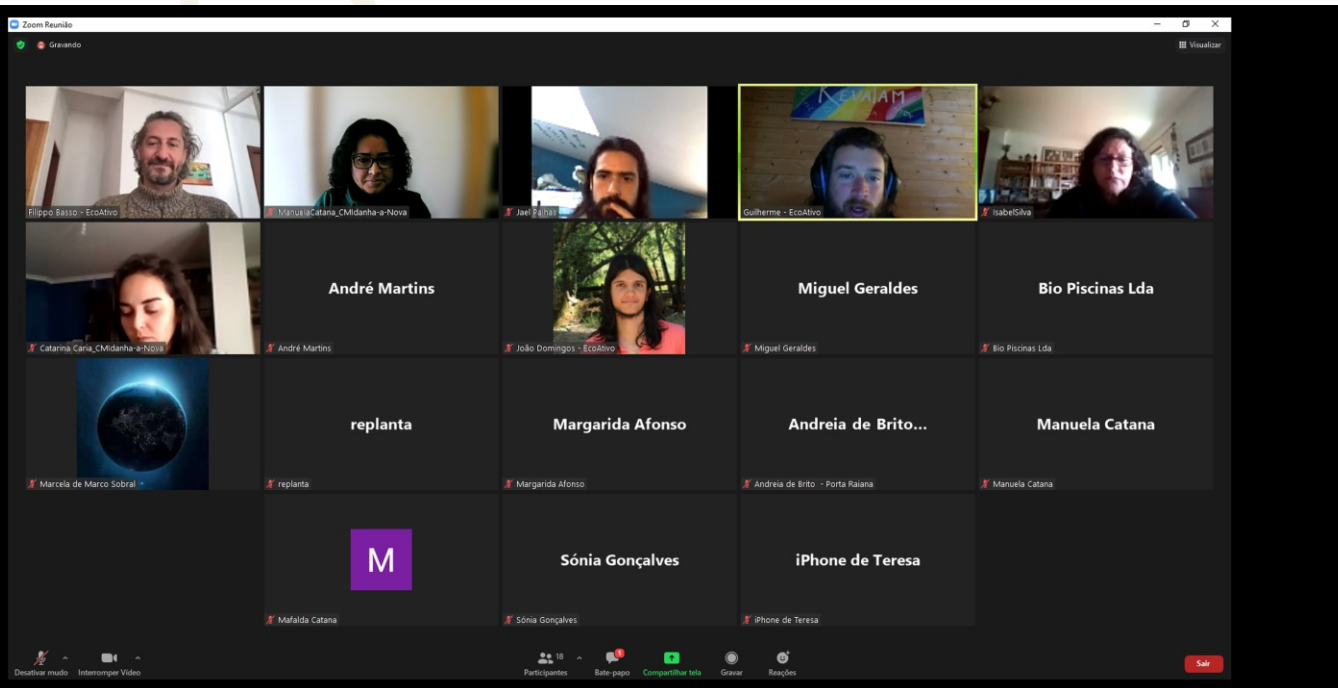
Zoom Reunião

Gravando

Visualizar

Filippo Basso - EcoAtivo

ManuelaCatana_CMidanha-a-Nova

Jael Palhas

REVIVAM

Guilherme - EcoAtivo

IsabelSilva

Catarina Caria_CMidanha-a-Nova

André Martins

André Martins

João Domingos - EcoAtivo

Miguel Geraldes

Miguel Geraldes

Bio Piscinas Lda

Bio Piscinas Lda

Marcela de Marco Sobral

replanta

replanta

Margarida Afonso

Margarida Afonso

Andreia de Brito...

Andreia de Brito - Porta Raiana

Manuela Catana

Manuela Catana

M

Mafalda Catana

Sónia Gonçalves

Sónia Gonçalves

iPhone de Teresa

iPhone de Teresa

Desativar mudo

Interromper Vídeo

18

Participantes

1

Bate-papo

Compartilhar tela

Gravar

Reações

Sair